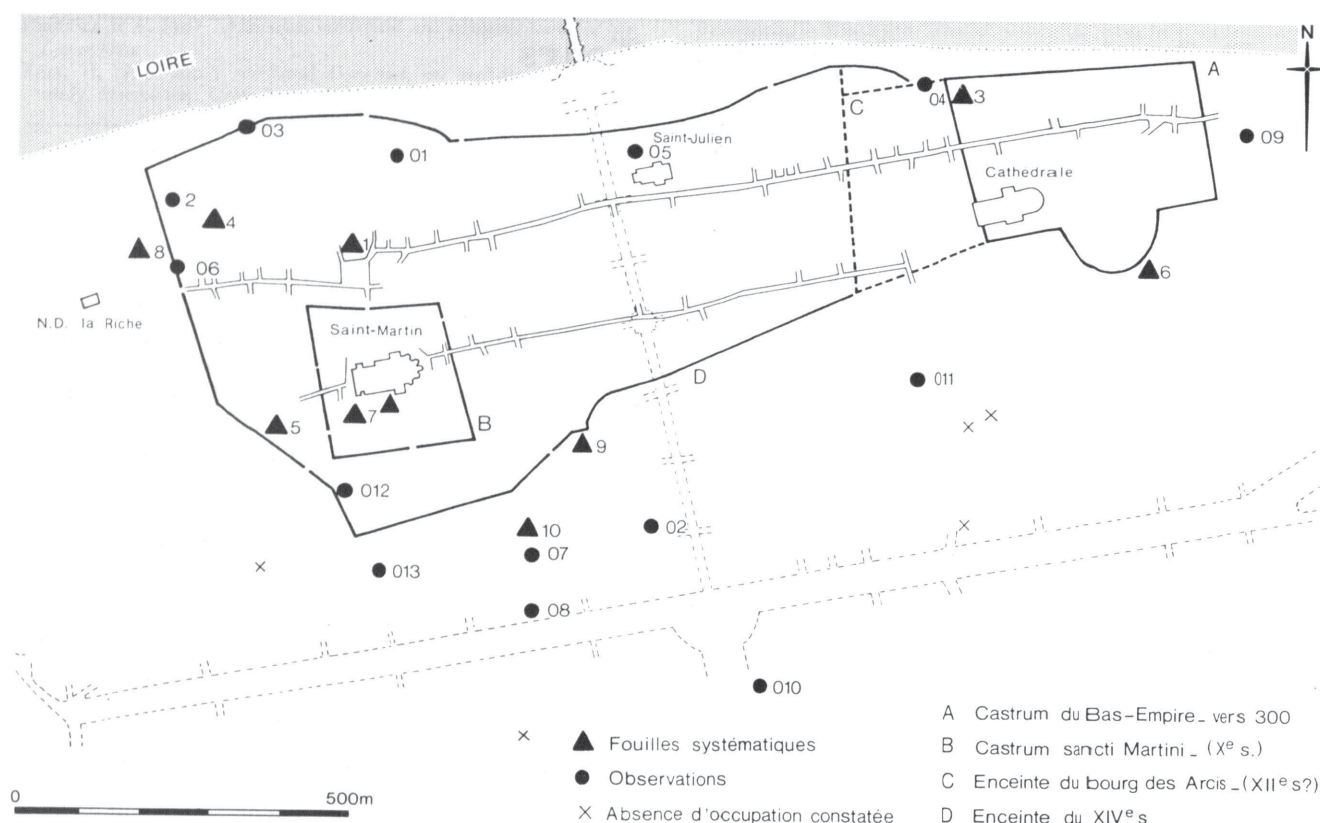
LOIRE

N

A

C

04 3

03

01

05

Saint-Julien

09

Cathedrale

2

4

8

1

06

6

N.D. la Riche

Saint-Martin

D

011

7

5

B

9

012

10

02

07

013

08

010

0 500m

Fouilles systématiques

Observations

Absence d'occupation constatée

A Castrum du Bas-Empire _ vers 300

B Castrum sancti Martini _ ($X^e$ s.)

C Enceinte du bourg des Arcis _ ($XII^e$ s?)

D Enceinte du $XIV^e$ s